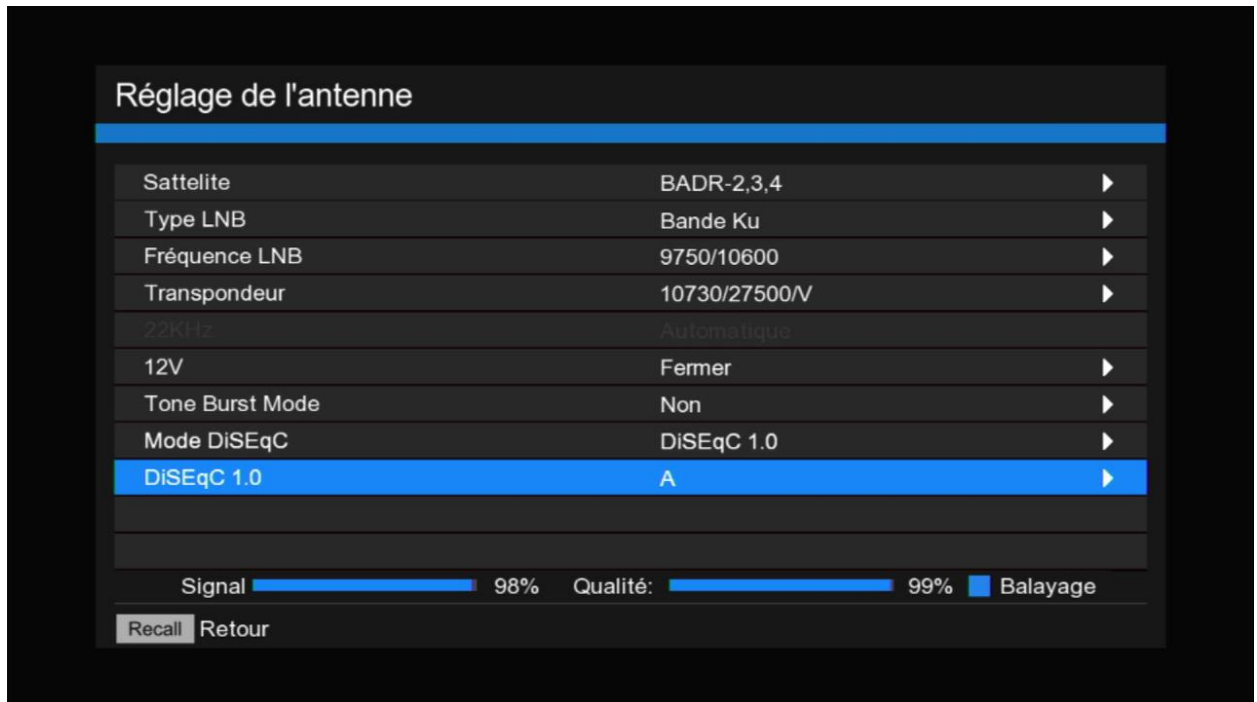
Réglage de l'antenne

| | |
|---|---|
| Sattelite | BADR-2,3,4 |
| Type LNB | Bande Ku |
| Fréquence LNB | 9750/10600 |
| Transpondeur | 10730/27500/V |
| 22KHz | Automatique |
| 12V | Fermer |
| Tone Burst Mode | Non |
| Mode DiSEqC | DiSEqC 1.0 |
| DiSEqC 1.0 | A |

Signal 98% Qualité: 99% Balayage

Recall Retour